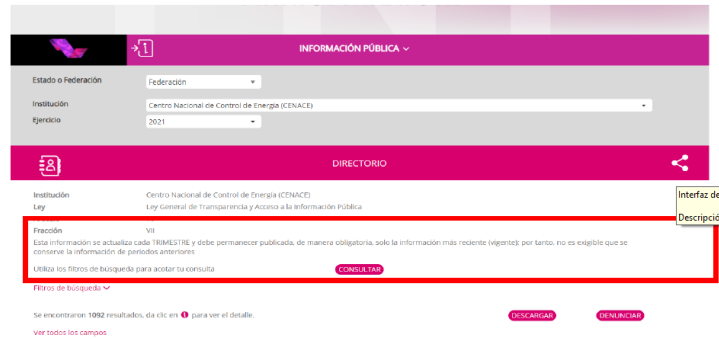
INFORMACIÓN PÚBLICA

Estado o Federación
Federación

Institución
Centro Nacional de Control de Energía (CENACE)

Ejercicio
2021

DIRECTORIO

Interfaz de

Descripció

Institución
Centro Nacional de Control de Energía (CENACE)

Ley
Ley General de Transparencia y Acceso a la Información Pública

Fracción
VII

Esta información se actualiza cada TRIMESTRE y debe permanecer publicada, de manera obligatoria, solo la información más reciente (vigente); por tanto, no es exigible que se conserve la información de periodos anteriores

Utiliza los filtros de búsqueda para acotar tu consulta
CONSULTAR

Filtros de búsqueda

Se encontraron 1092 resultados, da clic en i para ver el detalle.
DESCARGAR
DENUNCIAR

Ver todos los campos